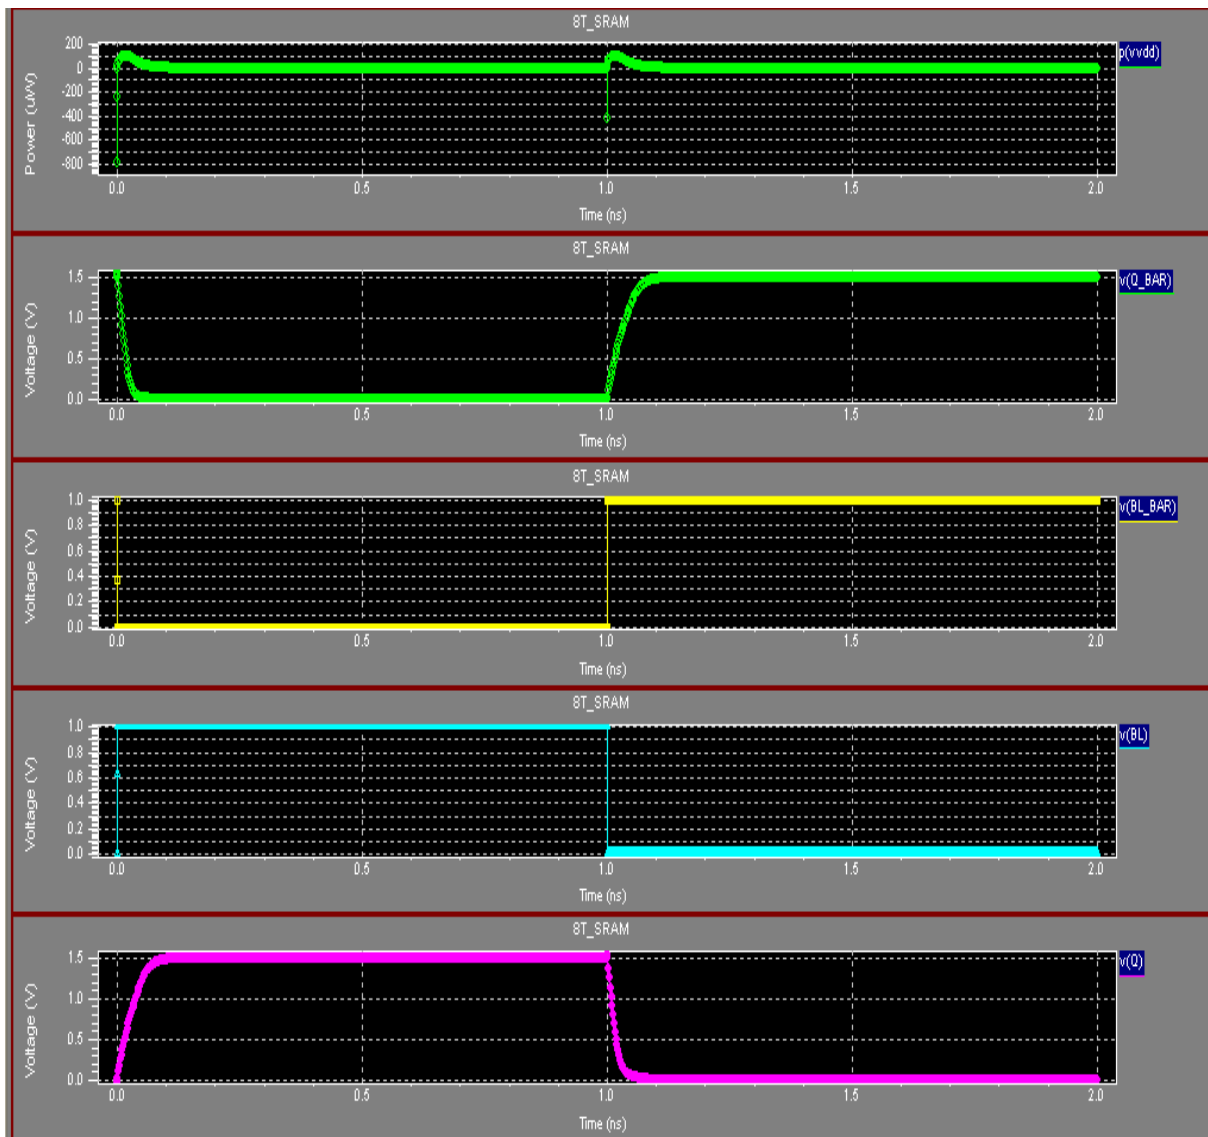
8T_SRAM

Power (uW)

200
0
-200
-400
-600
-800

0.0
0.5
1.0
1.5
2.0

Time (ns)

p(vvdd)

8T_SRAM

Voltage (V)

1.5
1.0
0.5
0.0

0.0
0.5
1.0
1.5
2.0

Time (ns)

v(Q_BAR)

8T_SRAM

Voltage (V)

1.0
0.8
0.6
0.4
0.2
0.0

0.0
0.5
1.0
1.5
2.0

Time (ns)

v(BL_BAR)

8T_SRAM

Voltage (V)

1.0
0.8
0.6
0.4
0.2
0.0

0.0
0.5
1.0
1.5
2.0

Time (ns)

v(BL)

8T_SRAM

Voltage (V)

1.5
1.0
0.5
0.0

0.0
0.5
1.0
1.5
2.0

Time (ns)

v(Q)